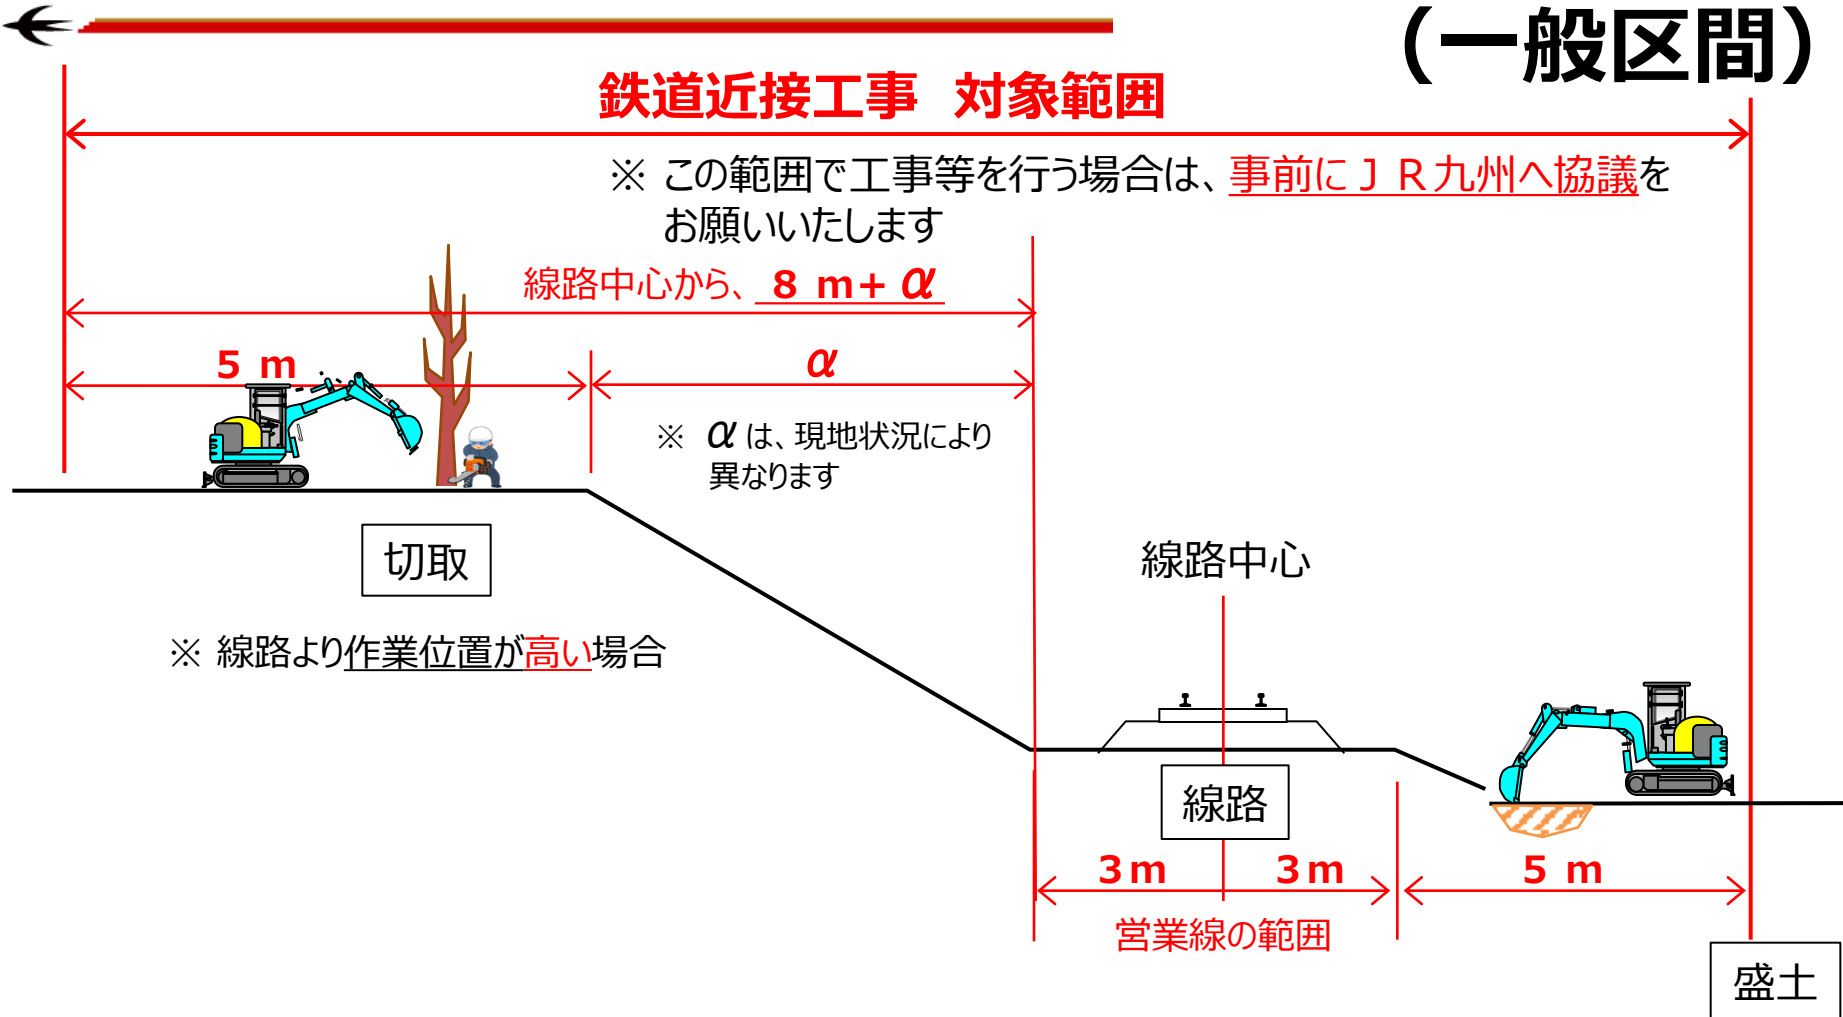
（一般区間）

鉄道近接工事　対象範囲

※ この範囲で工事等を行う場合は、事前にＪＲ九州へ協議をお願いいたします

線路中心から、８ｍ＋$\alpha$

５ｍ

$\alpha$

※ $\alpha$ は、現地状況により異なります

切取

※ 線路より作業位置が高い場合

線路中心

線路

３ｍ

３ｍ

５ｍ

営業線の範囲

盛土